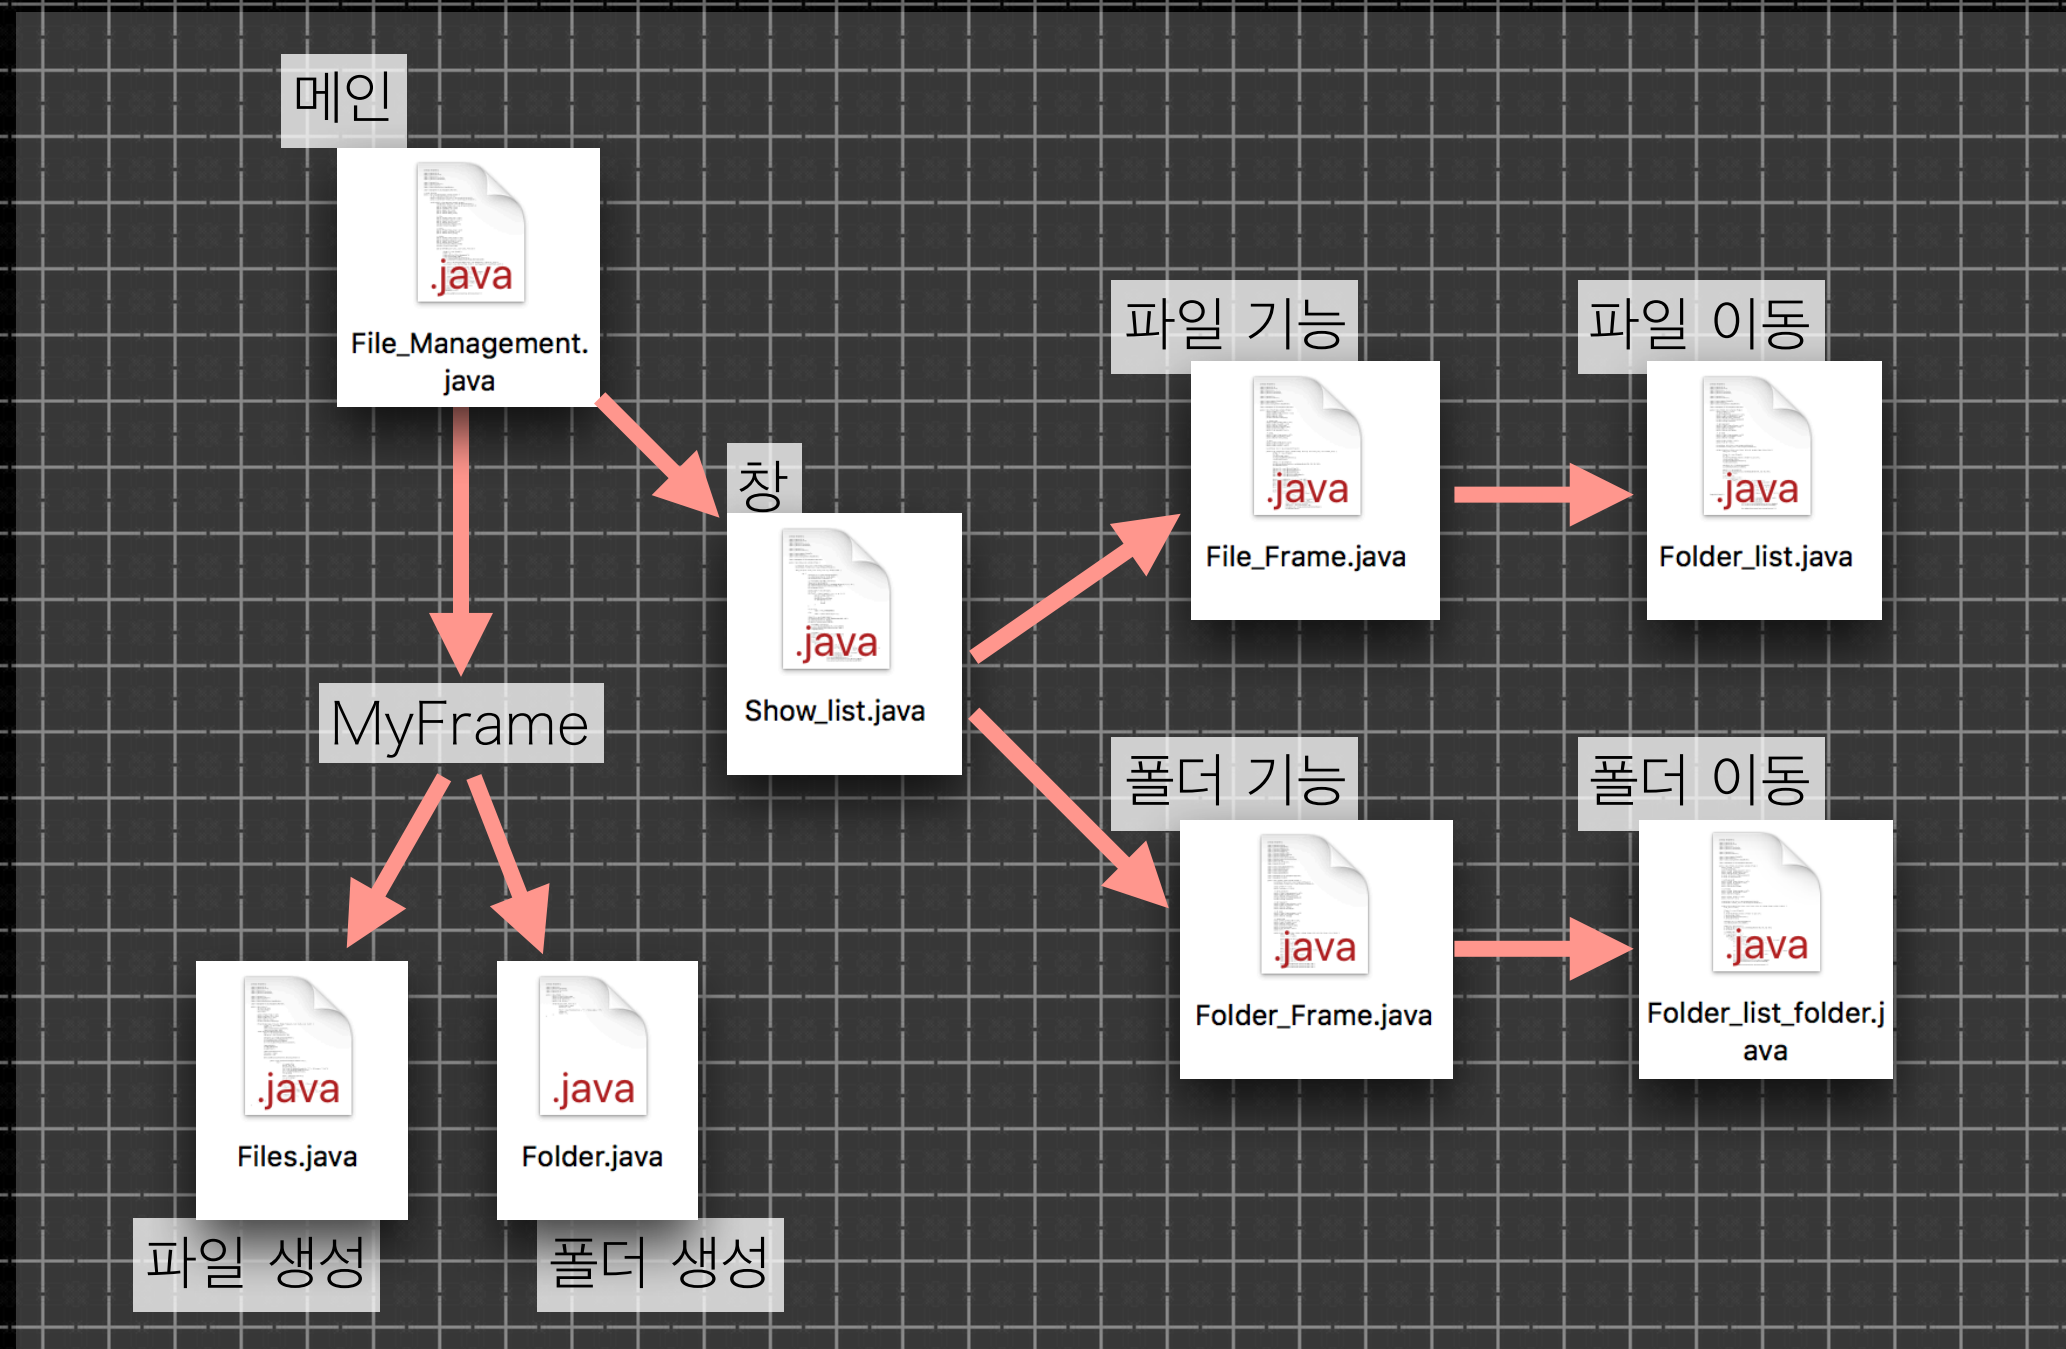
메인

.java

File_Management.java

창

.java

Show_list.java

파일 기능

.java

File_Frame.java

파일 이동

.java

Folder_list.java

MyFrame

폴더 기능

.java

Folder_Frame.java

폴더 이동

.java

Folder_list_folder.java

.java

Files.java

파일 생성

.java

Folder.java

폴더 생성